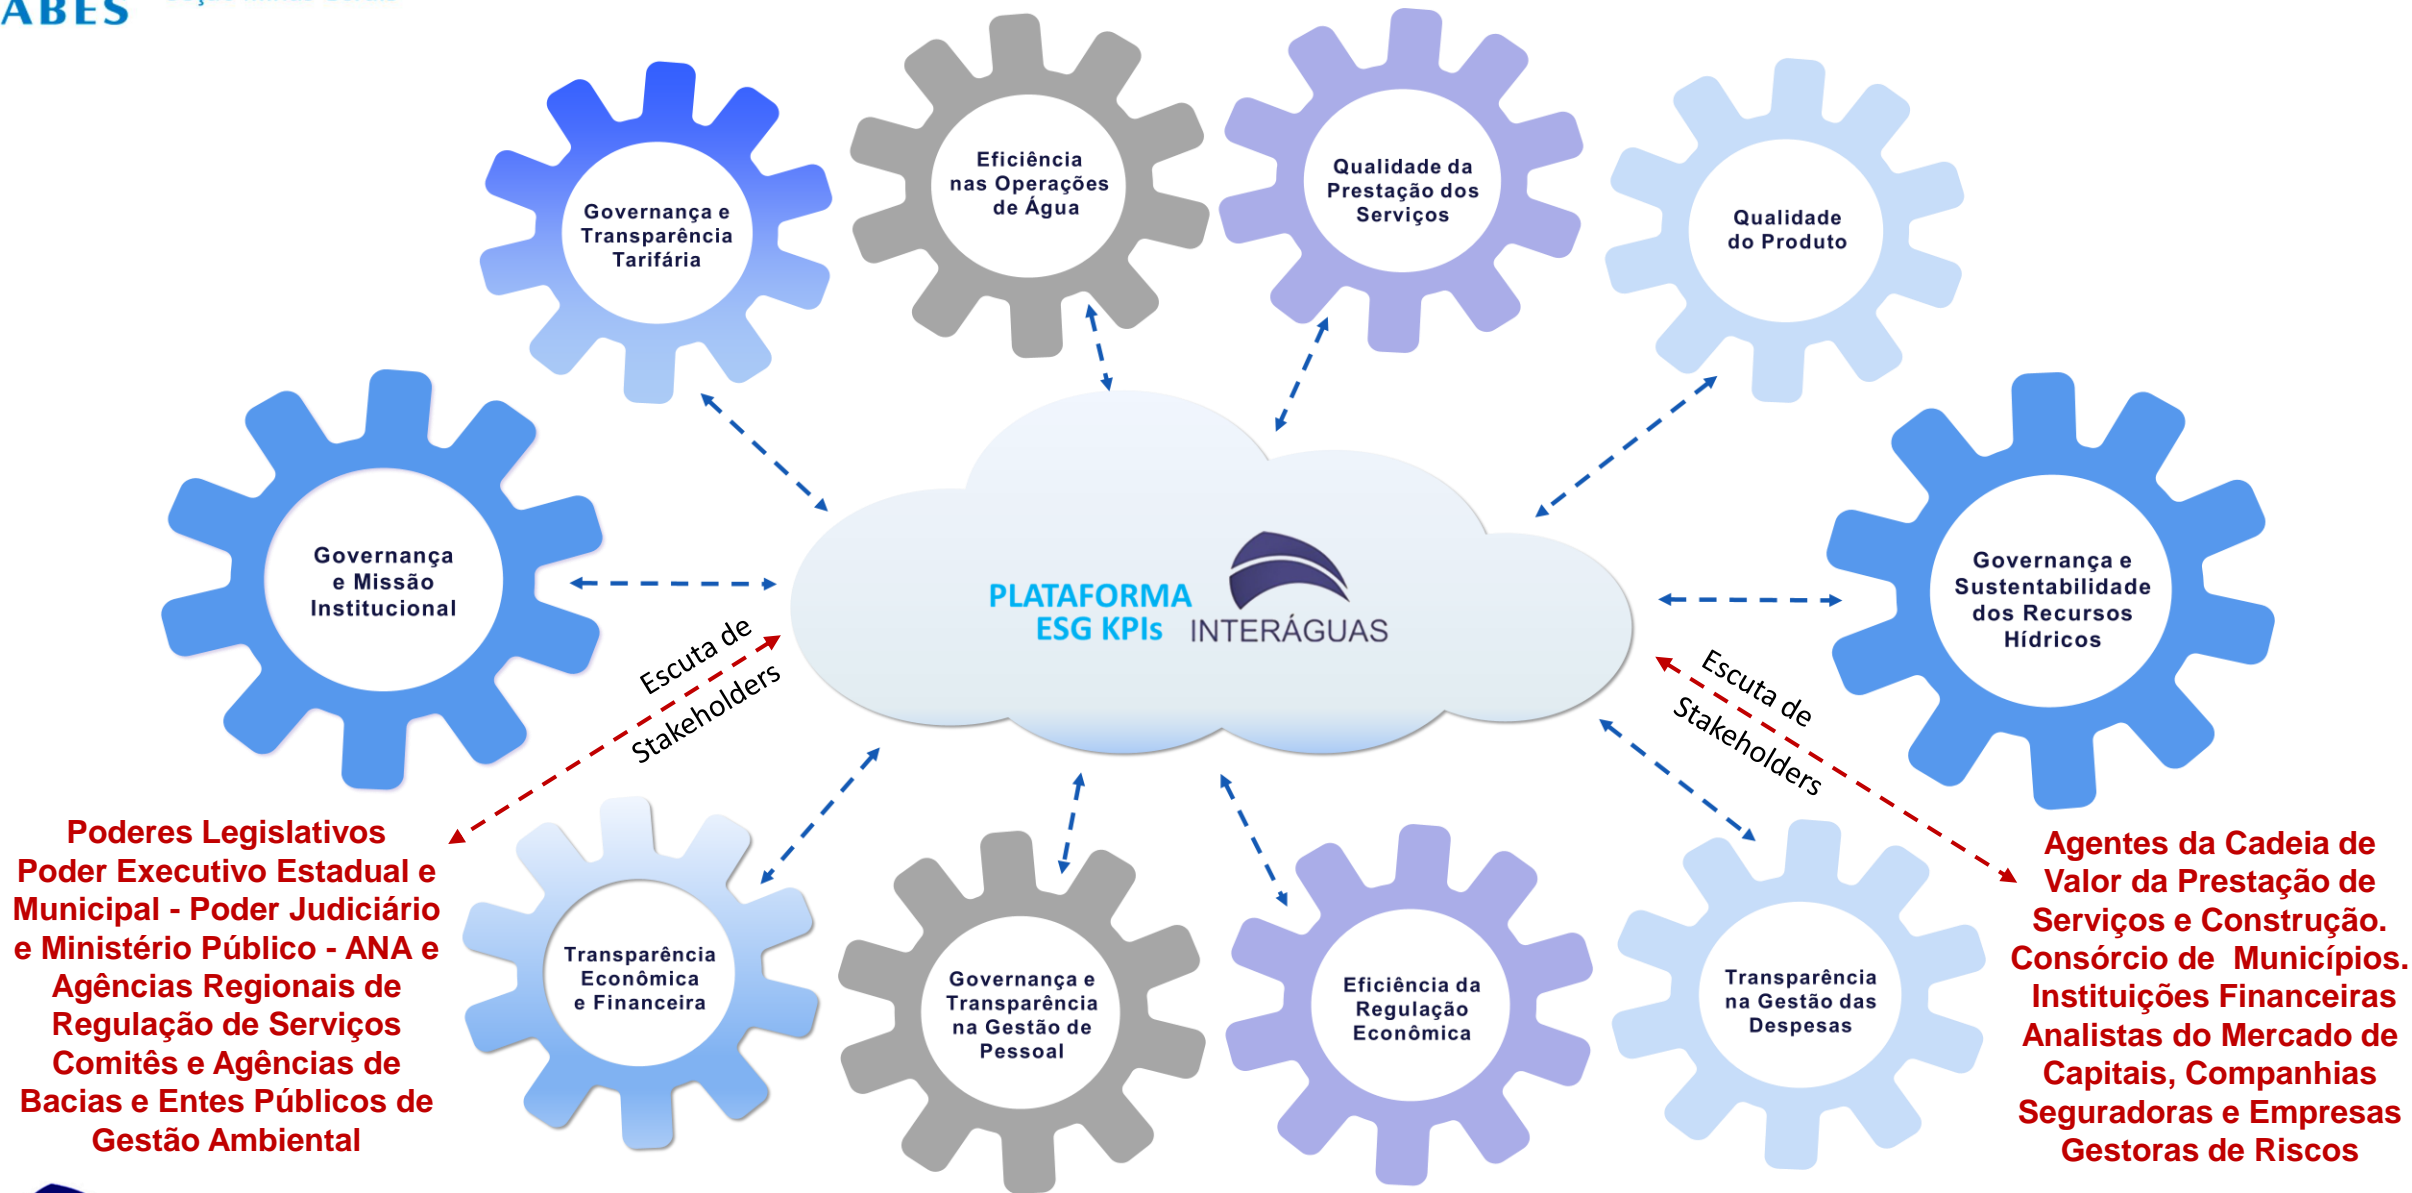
ABES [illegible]

Governança e Transparência Tarifária

Eficiência nas Operações de Água

Qualidade da Prestação dos Serviços

Qualidade do Produto

Governança e Missão Institucional

PLATAFORMA ESG KPIs INTERÁGUAS

Governança e Sustentabilidade dos Recursos Hídricos

Escuta de Stakeholders

Escuta de Stakeholders

Poderes Legislativos Poder Executivo Estadual e Municipal - Poder Judiciário e Ministério Público - ANA e Agências Regionais de Regulação de Serviços Comitês e Agências de Bacias e Entes Públicos de Gestão Ambiental

Transparência Econômica e Financeira

Governança e Transparência na Gestão de Pessoal

Eficiência da Regulação Econômica

Transparência na Gestão das Despesas

Agentes da Cadeia de Valor da Prestação de Serviços e Construção. Consórcio de Municípios. Instituições Financeiras Analistas do Mercado de Capitais, Companhias Seguradoras e Empresas Gestoras de Riscos